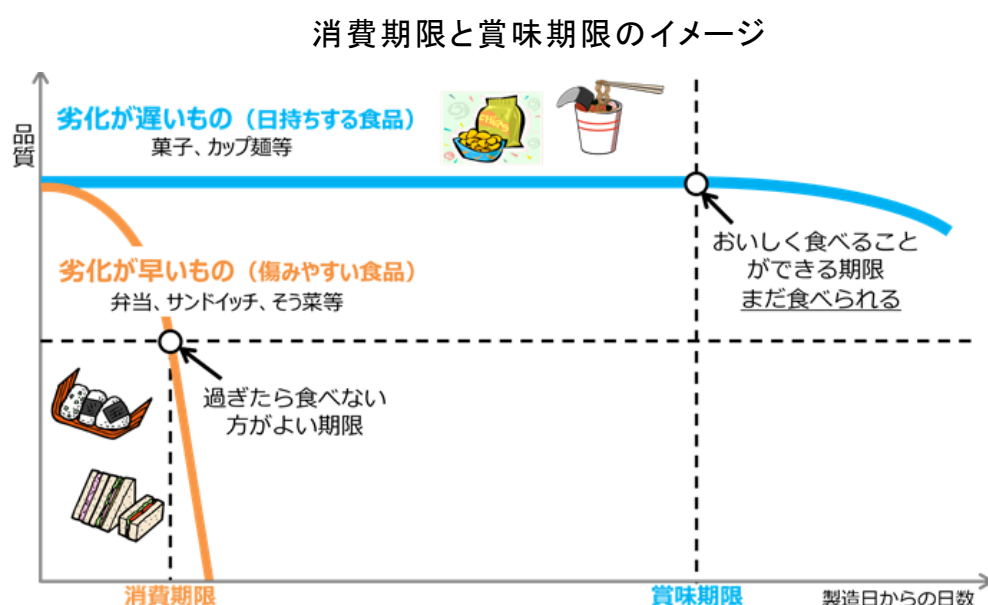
消費期限と賞味期限のイメージ

品質

劣化が遅いもの（日持ちする食品）
菓子、カップ麺等

おいしく食べることができる期限
まだ食べられる

劣化が早いもの（傷みやすい食品）
弁当、サンドイッチ、そう菜等

過ぎたら食べない方がよい期限

消費期限

賞味期限

製造日からの日数